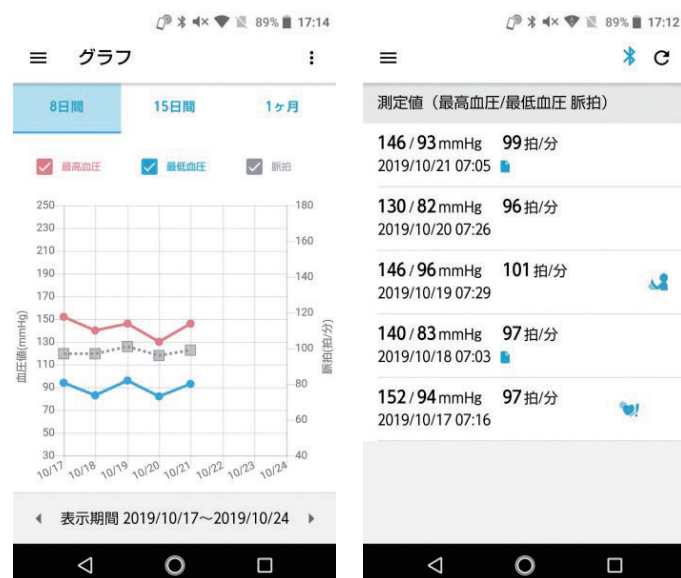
89% 17:14

グラフ

8日間 | 15日間 | 1ヶ月

最高血圧 最低血圧 脈拍

250 230 210 190 170 150 130 110 90 70 50 30

180 160 140 120 100 80 60 40

血圧値(mmHg)

脈拍(拍/分)

10/17 10/18 10/19 10/20 10/21 10/22 10/23 10/24

表示期間 2019/10/17～2019/10/24

89% 17:12

測定値（最高血圧/最低血圧 脈拍）

146 / 93 mmHg 99 拍/分
2019/10/21 07:05

130 / 82 mmHg 96 拍/分
2019/10/20 07:26

146 / 96 mmHg 101 拍/分
2019/10/19 07:29

140 / 83 mmHg 97 拍/分
2019/10/18 07:03

152 / 94 mmHg 97 拍/分
2019/10/17 07:16